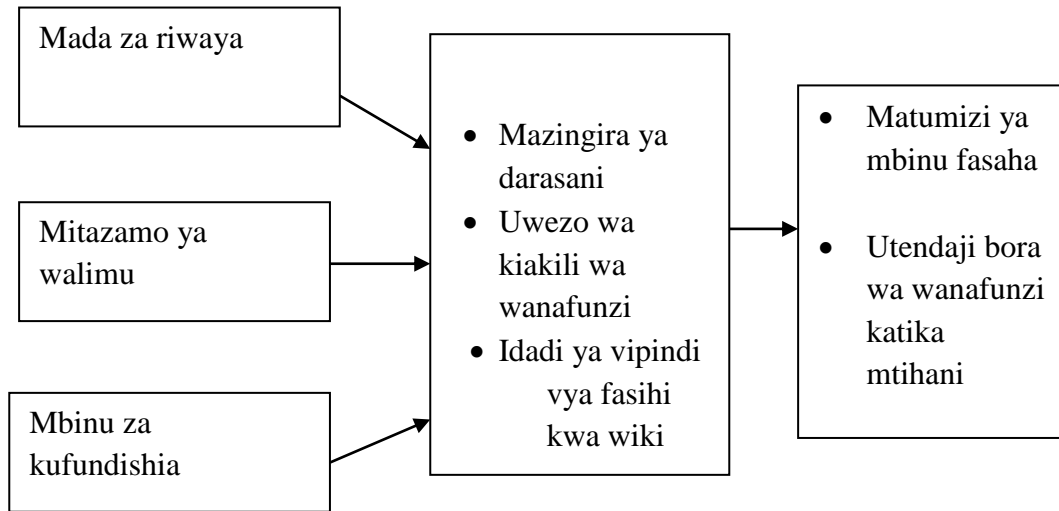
Mada za riwaya

Mitazamo ya walimu

Mbinu za kufundishia

- Mazingira ya darasani
- Uwezo wa kiakili wa wanafunzi
- Idadi ya vipindi vya fasihi kwa wiki

- Matumizi ya mbinu fasaha
- Utendaji bora wa wanafunzi katika mtihani